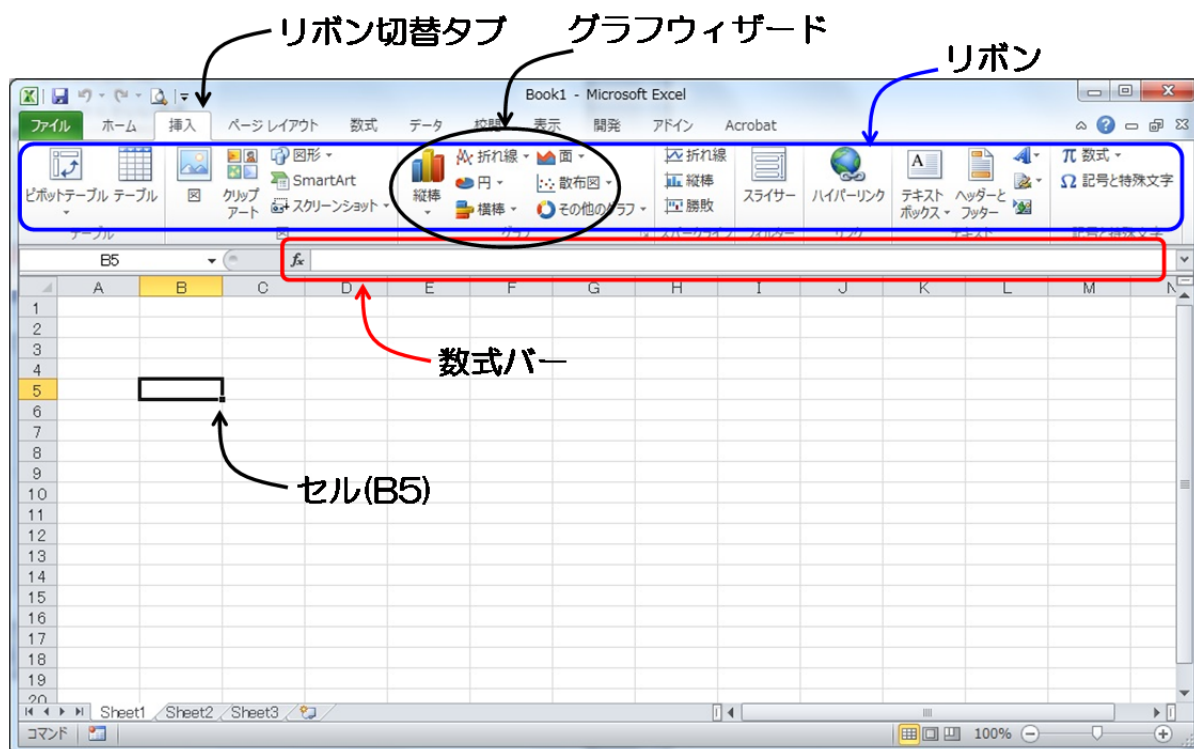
リボン切替タブ

グラフウィザード

リボン

Book1 - Microsoft Excel

ファイル ホーム 挿入 ページ レイアウト 数式 データ 校閲 表示 開発 アドイン Acrobat

ピボットテーブル テーブル 図 クリップアート 図形 SmartArt スクリーンショット 縦棒 折れ線 円 横棒 面 散布図 その他のグラフ 折れ線 縦棒 勝敗 スライサー ハイパーリンク テキストボックス ヘッダーとフッター 数式 記号と特殊文字

テーブル 図 グラフ スパークライン フィルター リンク テキスト 記号と特殊文字

B5

$f_x$

| | A | B | C | D | E | F | G | H | I | J | K | L | M | N |
|---|---|---|---|---|---|---|---|---|---|---|---|---|---|---|
| 1 | | | | | | | | | | | | | | |
| 2 | | | | | | | | | | | | | | |
| 3 | | | | | | | | | | | | | | |
| 4 | | | | | | | | | | | | | | |
| 5 | | | | | | | | | | | | | | |
| 6 | | | | | | | | | | | | | | |
| 7 | | | | | | | | | | | | | | |
| 8 | | | | | | | | | | | | | | |
| 9 | | | | | | | | | | | | | | |
| 10 | | | | | | | | | | | | | | |
| 11 | | | | | | | | | | | | | | |
| 12 | | | | | | | | | | | | | | |
| 13 | | | | | | | | | | | | | | |
| 14 | | | | | | | | | | | | | | |
| 15 | | | | | | | | | | | | | | |
| 16 | | | | | | | | | | | | | | |
| 17 | | | | | | | | | | | | | | |
| 18 | | | | | | | | | | | | | | |
| 19 | | | | | | | | | | | | | | |
| 20 | | | | | | | | | | | | | | |

数式バー

セル(B5)

Sheet1 Sheet2 Sheet3

コマンド

100%